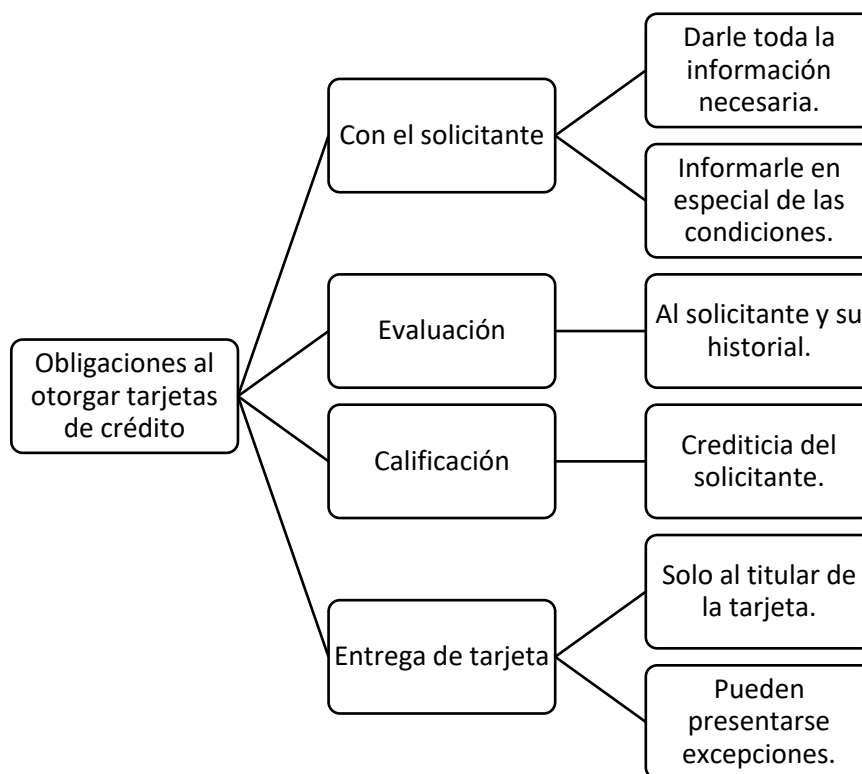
Obligaciones al otorgar tarjetas de crédito

Con el solicitante

Darle toda la información necesaria.

Informarle en especial de las condiciones.

Evaluación

Al solicitante y su historial.

Calificación

Crediticia del solicitante.

Entrega de tarjeta

Solo al titular de la tarjeta.

Pueden presentarse excepciones.